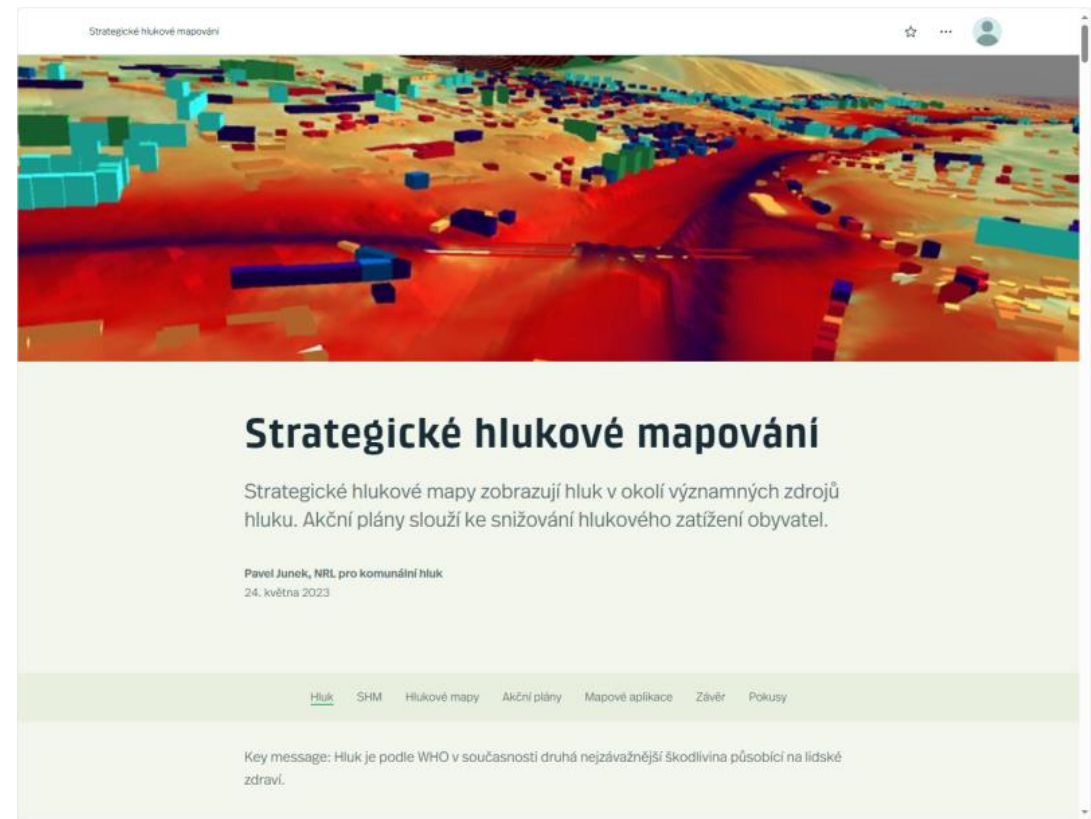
Strategické hlukové mapování

Strategické hlukové mapování

Strategické hlukové mapy zobrazují hluk v okolí významných zdrojů hluku. Akční plány slouží ke snižování hlukového zatížení obyvatel.

Pavel Junek, NRL pro komunální hluk
24. května 2023

Hluk SHM Hlukové mapy Akční plány Mapové aplikace Závěr Pokusy

Key message: Hluk je podle WHO v současnosti druhá nejzávažnější škodlivina působící na lidské zdraví.